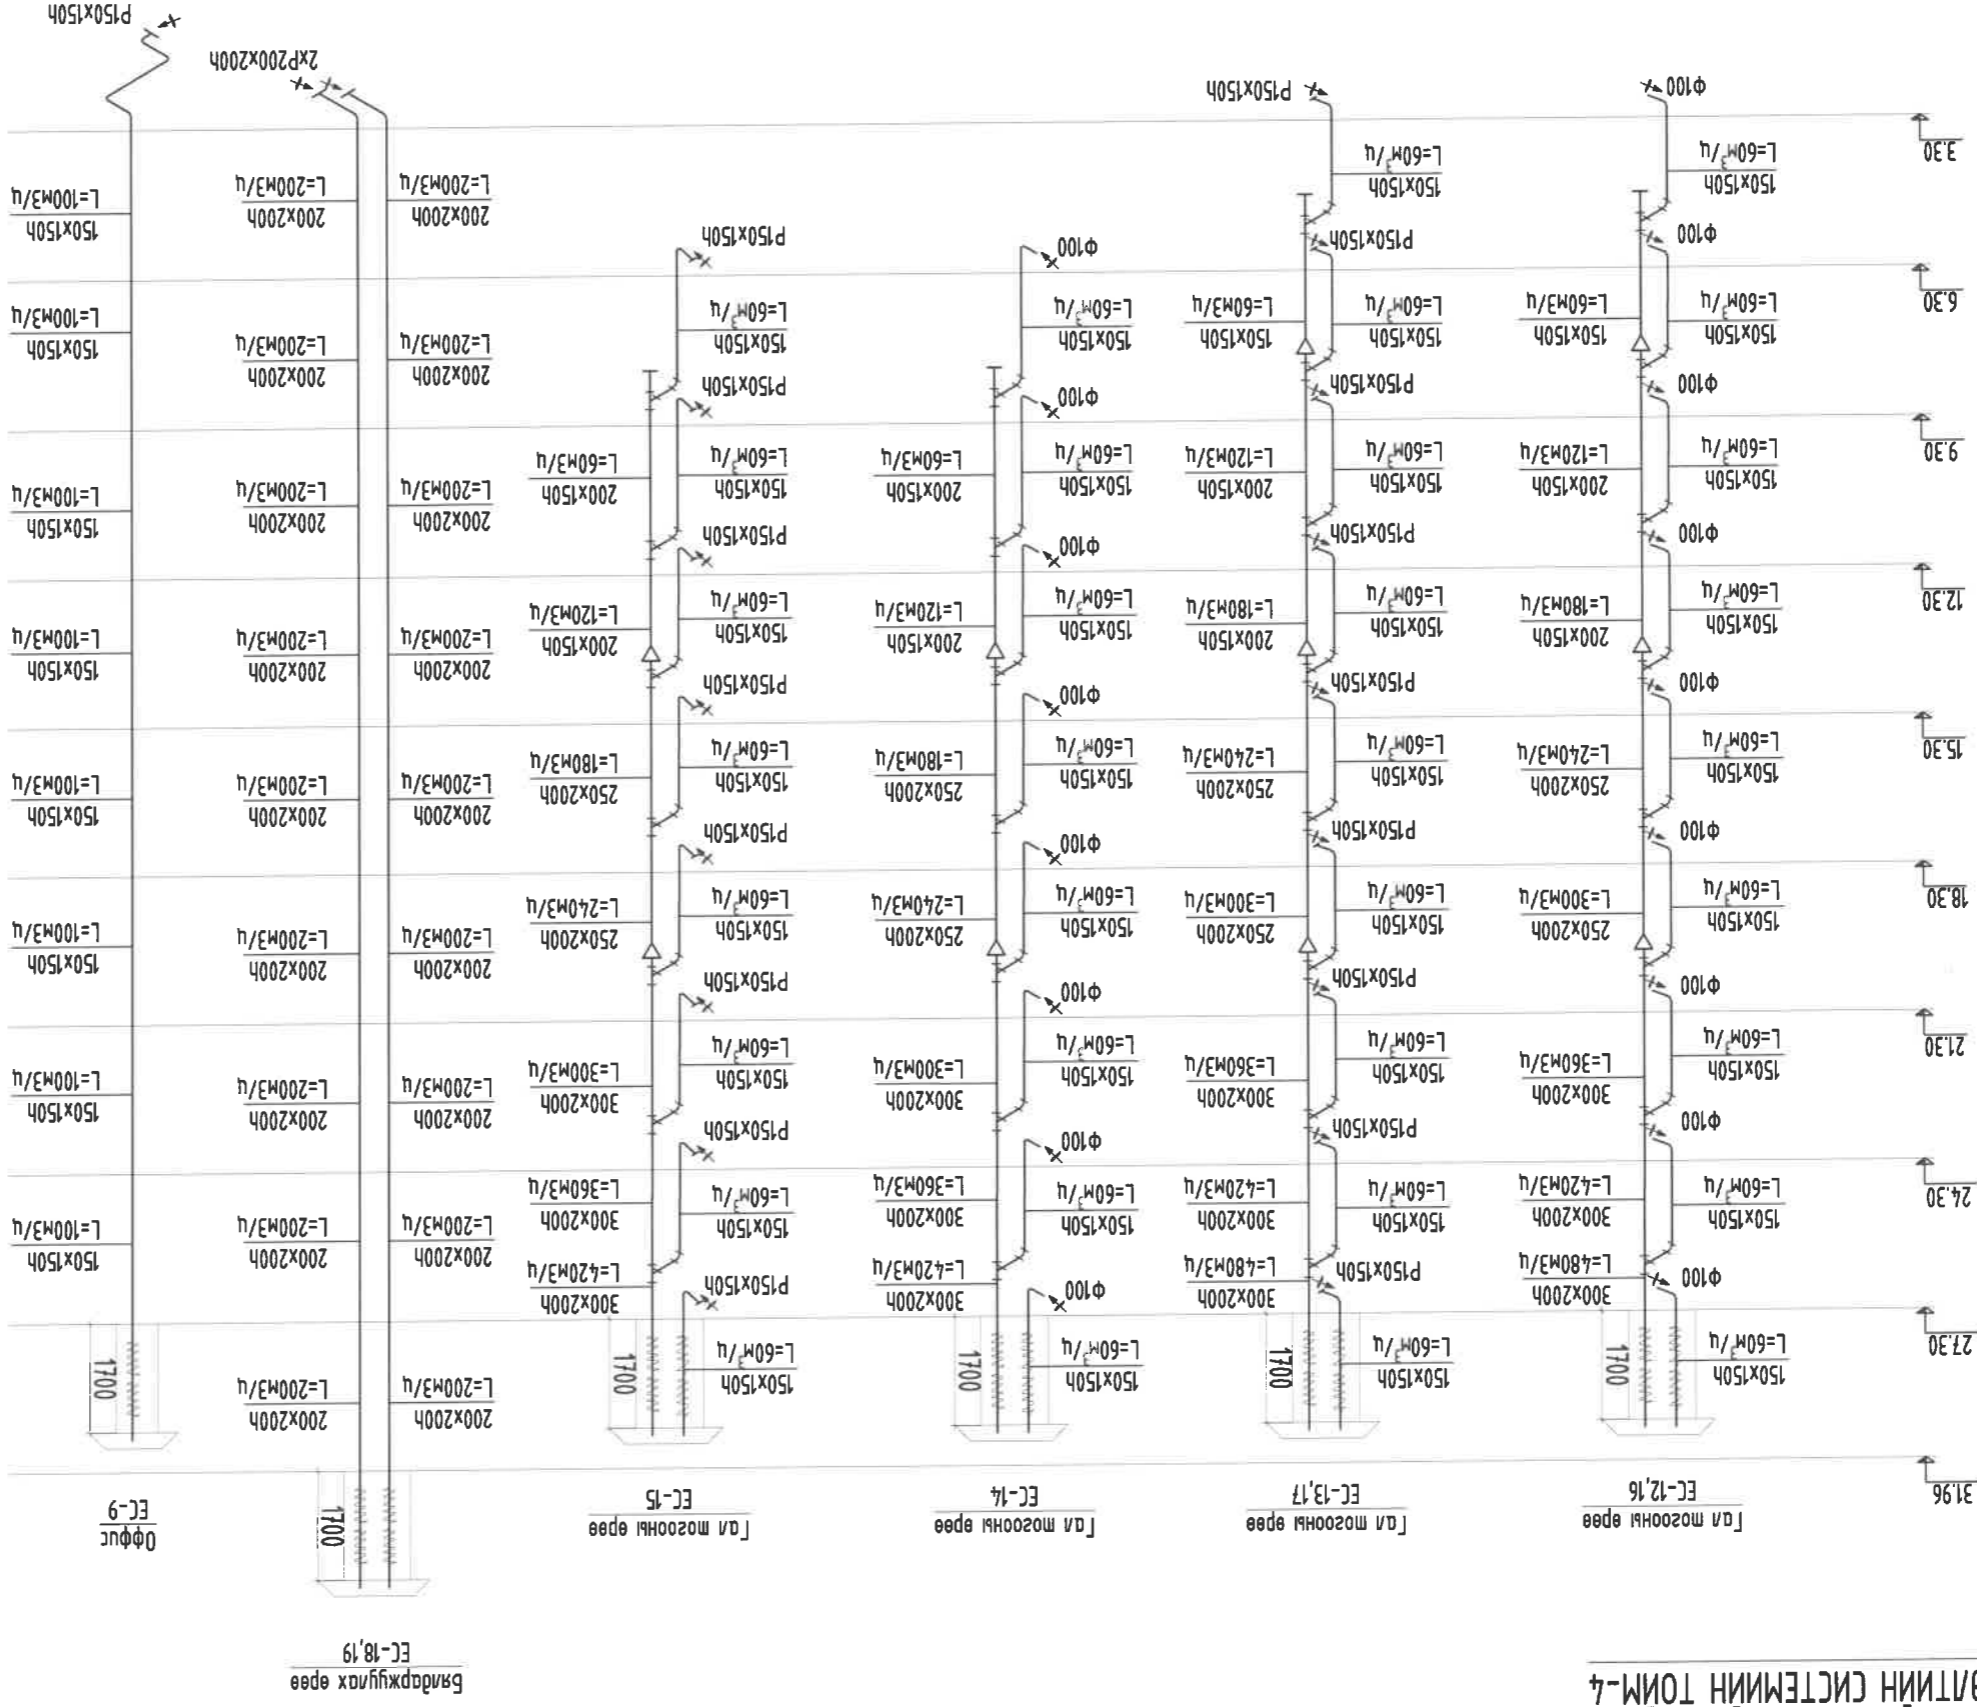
ОЛТИЙН СИСТЕМИЙН ТОИМ-4

3.30
6.30
9.30
12.30
15.30
18.30
21.30
24.30
27.30
31.96

Гал мөөсний эрээ
ЕС-12,16

Гал мөөсний эрээ
ЕС-13,17

Гал мөөсний эрээ
ЕС-14

Гал мөөсний эрээ
ЕС-15

Бойдорхуулах эрээ
ЕС-18,19

Оффис
ЕС-9

Ф100
150x150h
L=60м³/ч
200x150h
L=120м³/ч
L=180м³/ч
250x200h
L=240м³/ч
L=300м³/ч
300x200h
L=360м³/ч
L=420м³/ч
L=480м³/ч
1700

P150x150h
150x150h
L=60м³/ч
200x150h
L=120м³/ч
L=180м³/ч
250x200h
L=240м³/ч
L=300м³/ч
300x200h
L=360м³/ч
L=420м³/ч
L=480м³/ч
1700

Ф100
150x150h
L=60м³/ч
200x150h
L=60м3/ч
L=120м3/ч
250x200h
L=180м3/ч
L=240м3/ч
300x200h
L=300м3/ч
L=360м3/ч
L=420м3/ч
1700

P150x150h
150x150h
L=60м³/ч
200x150h
L=60м3/ч
L=120м3/ч
250x200h
L=180м3/ч
L=240м3/ч
300x200h
L=300м3/ч
L=360м3/ч
L=420м3/ч
1700

2xP200x200h
200x200h
L=200м3/ч
1700

P150x150h
150x150h
L=100м3/ч
1700